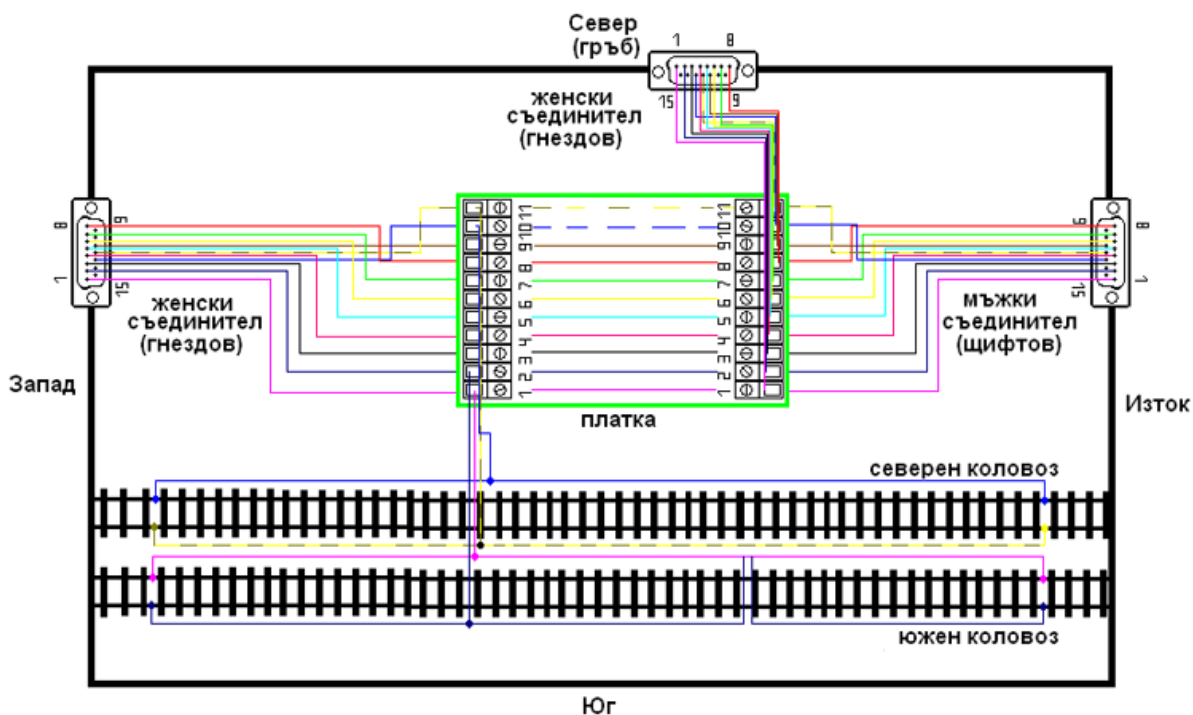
Север
(гръб)

1 8
15 9

женски
съединител
(гнездов)

8 9
1 15

женски
съединител
(гнездов)

11 10 9 8 7 6 5 4 3 2 1

11 10 9 8 7 6 5 4 3 2 1

9 8
15 1

мъжки
съединител
(щифтов)

Запад

платка

Изток

северен коловоз

южен коловоз

Юг